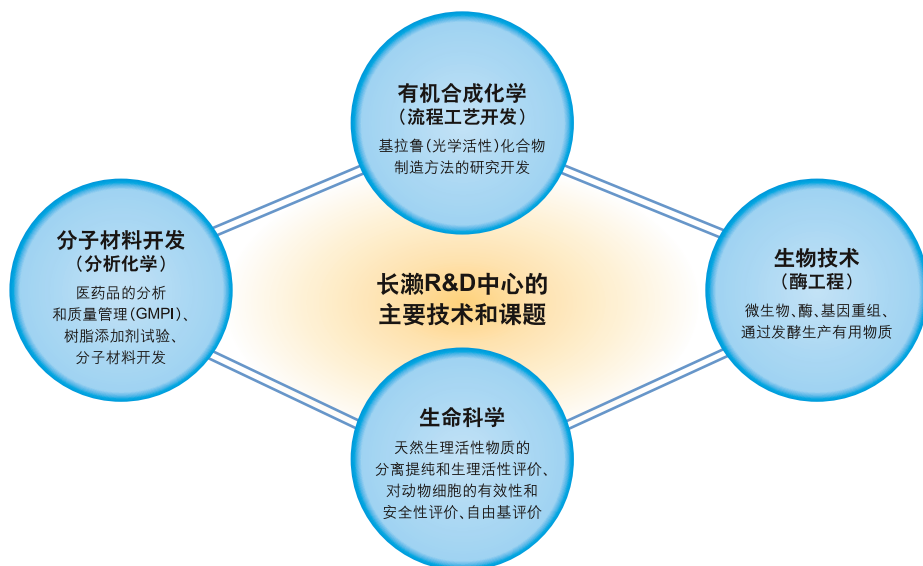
有机合成化学
（流程工艺开发）
基拉鲁（光学活性）化合物制造方法的研究开发

分子材料开发
（分析化学）
医药品的分析和质量管理（GMPI）、树脂添加剂试验、分子材料开发

长濑R&D中心的
主要技术和课题

生物技术
（酶工程）
微生物、酶、基因重组、通过发酵生产有用物质

生命科学
天然生理活性物质的分离提纯和生理活性评价、对动物细胞的有效性和安全性评价、自由基评价